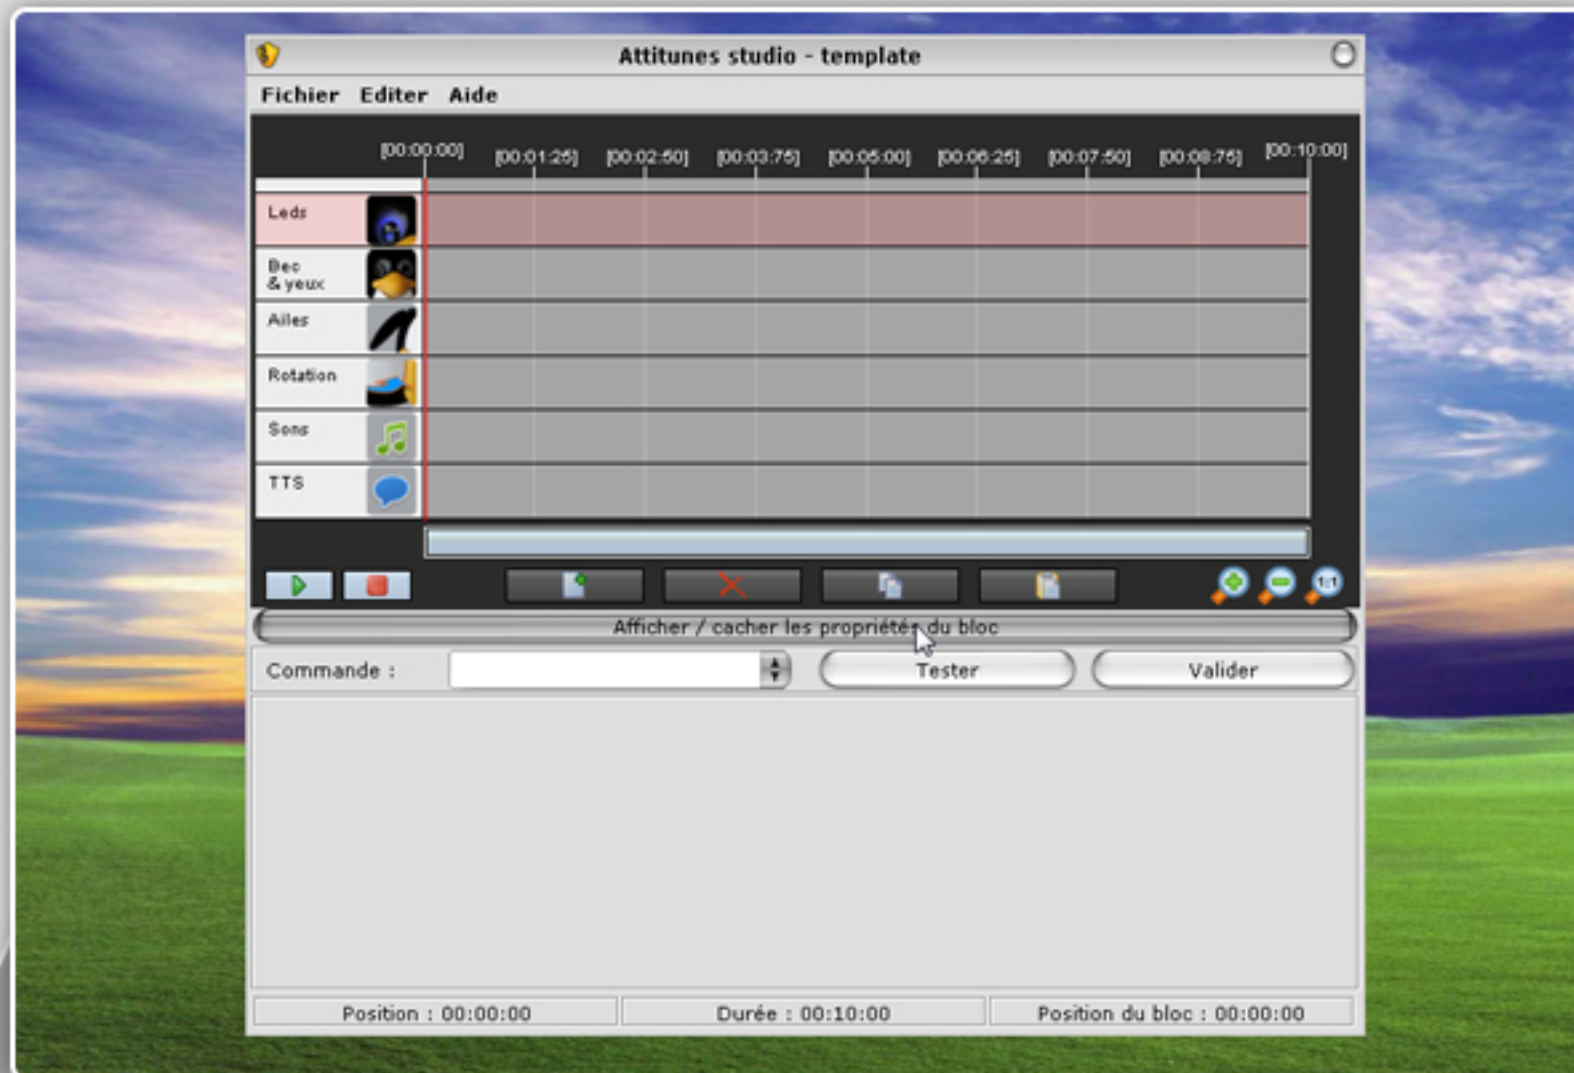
Attitunes studio - template

Fichier Editer Aide

[00:00:00] [00:01:25] [00:02:50] [00:03:75] [00:05:00] [00:06:25] [00:07:50] [00:08:75] [00:10:00]

Leds

Bec & yeux

Ailes

Rotation

Sons

TTS

1:1

Afficher / cacher les propriétés du bloc

Commande :

Tester

Valider

Position : 00:00:00

Durée : 00:10:00

Position du bloc : 00:00:00